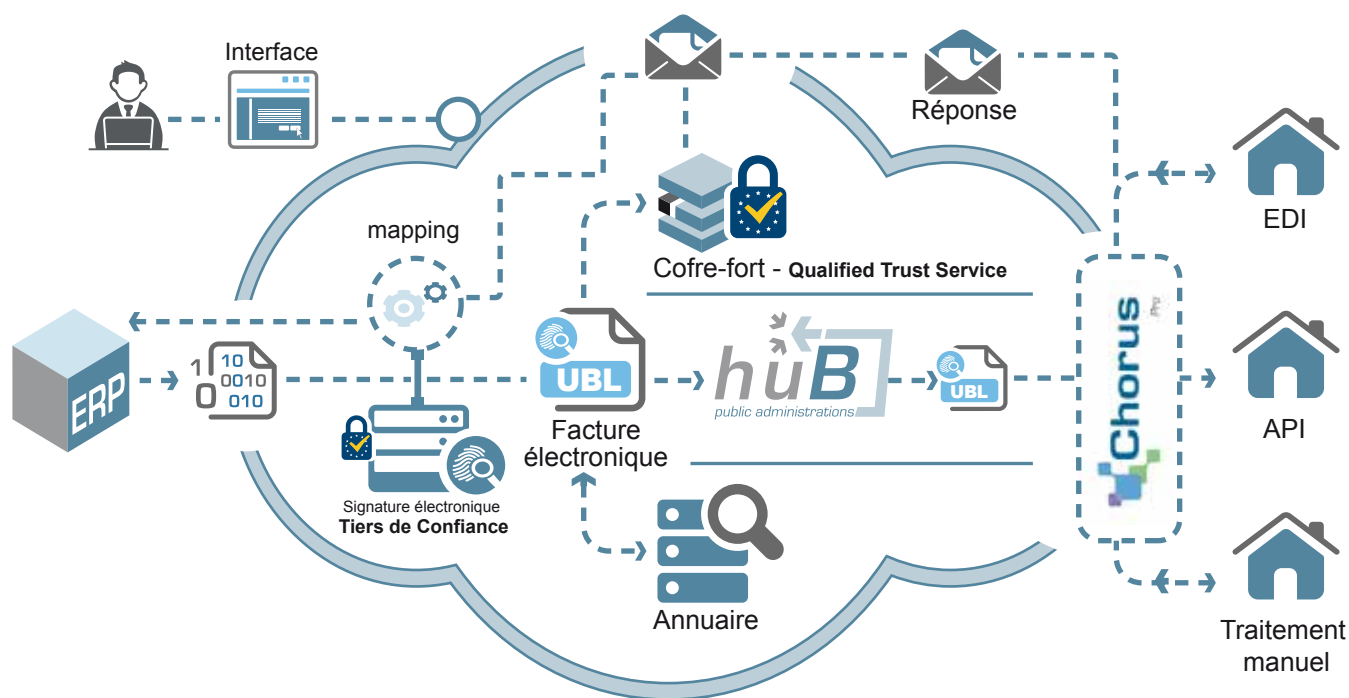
Interface

Réponse

EDI

mapping

Cofre-fort - Qualified Trust Service

ERP

1 0 10 0010 010

UBL

huB
public administrations

UBL

Chorus Pro

API

Facture électronique

Signature électronique
Tiers de Confiance

Annuaire

Traitement manuel